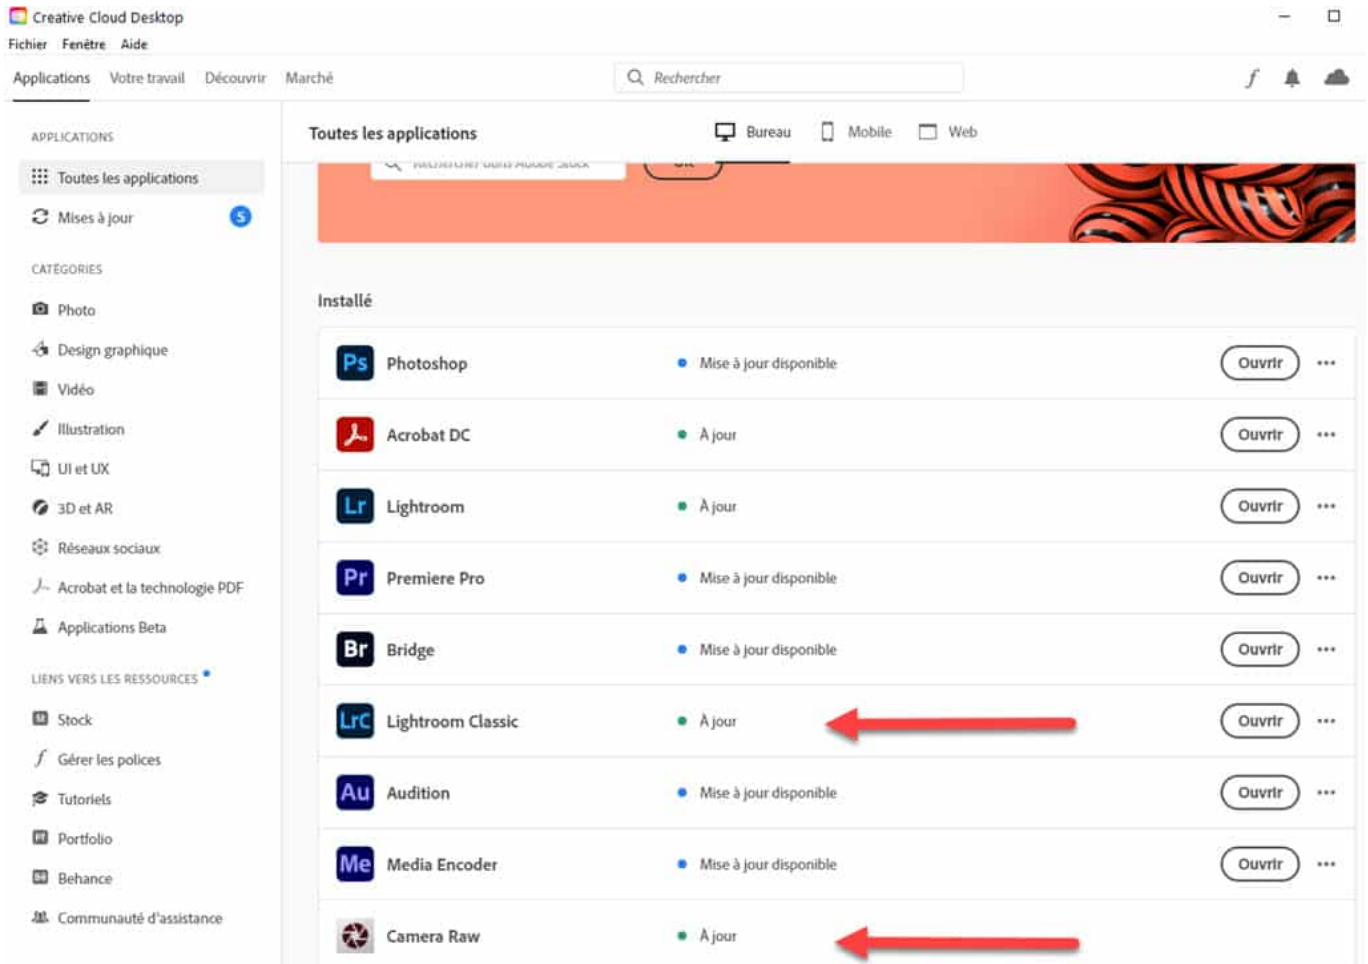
Creative Cloud Desktop
Fichier Fenêtre Aide
Applications Votre travail Découvrir Marché
Rechercher
APPLICATIONS
Toutes les applications
Mises à jour 5
CATÉGORIES
Photo
Design graphique
Vidéo
Illustration
UI et UX
3D et AR
Réseaux sociaux
Acrobat et la technologie PDF
Applications Beta
LIENS VERS LES RESSOURCES
Stock
Gérer les polices
Tutoriels
Portfolio
Behance
Communauté d'assistance
Toutes les applications
Bureau Mobile Web
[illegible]
Installé
| Ps | Photoshop | Mise à jour disponible | Ouvrir |
| --- | --- | --- | --- |
| | Acrobat DC | À jour | Ouvrir |
| Lr | Lightroom | À jour | Ouvrir |
| Pr | Premiere Pro | Mise à jour disponible | Ouvrir |
| Br | Bridge | Mise à jour disponible | Ouvrir |
| LrC | Lightroom Classic | À jour | Ouvrir |
| Au | Audition | Mise à jour disponible | Ouvrir |
| Me | Media Encoder | Mise à jour disponible | Ouvrir |
| | Camera Raw | À jour | |